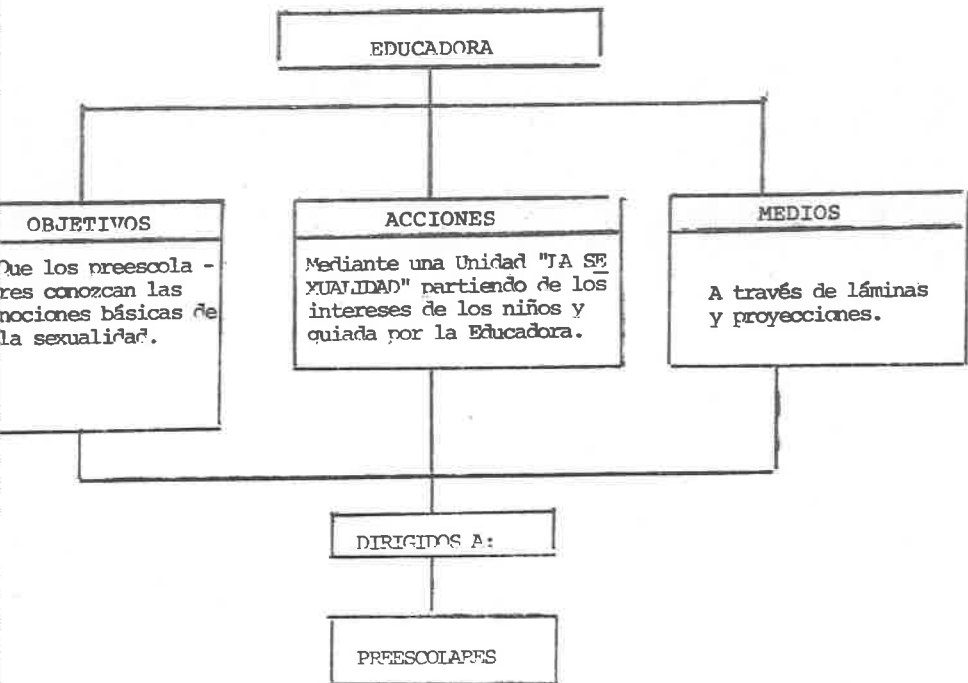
EDUCADORA

OBJETIVOS

Que los preescola - res conozcan las nociones básicas de la sexualidad.

ACCIONES

Mediante una Unidad "LA SE XUALIDAD" partiendo de los intereses de los niños y guiada por la Educadora.

MEDIOS

A través de láminas y proyecciones.

DIRIGIDOS A:

PREESCOLARES